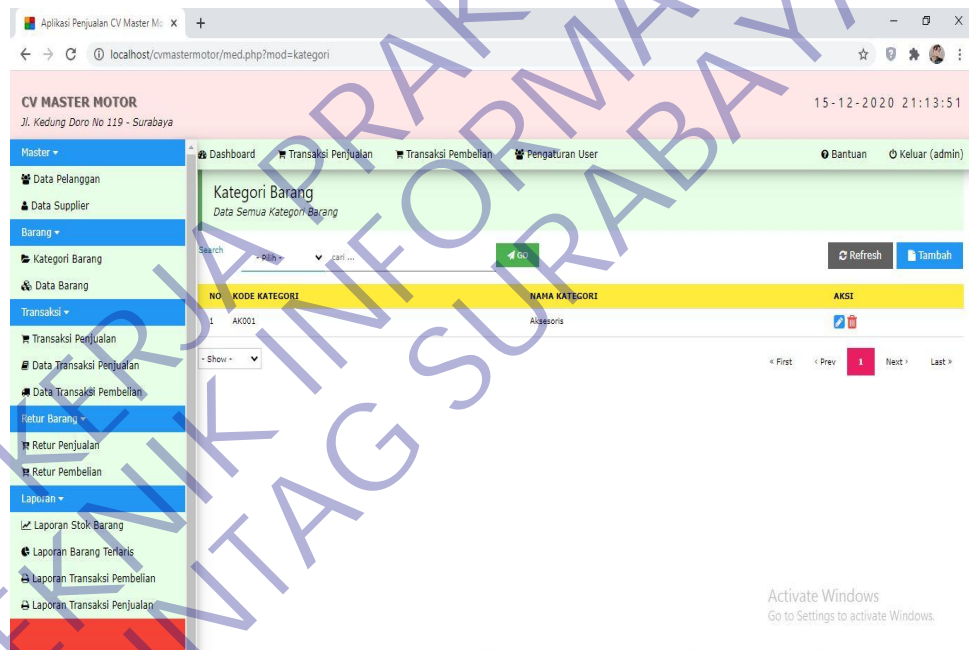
Aplikasi Penjualan CV Master Mo ×

localhost/cvmastermotor/med.php?mod=kategori

CV MASTER MOTOR
Jl. Kedung Doro No 119 - Surabaya

15-12-2020 21:13:51

Master ▾
Data Pelanggan
Data Supplier
Barang ▾
Kategori Barang
Data Barang
Transaksi ▾
Transaksi Penjualan
Data Transaksi Penjualan
Data Transaksi Pembelian
Retur Barang ▾
Retur Penjualan
Retur Pembelian
Laporan ▾
Laporan Stok Barang
Laporan Barang Terlaris
Laporan Transaksi Pembelian
Laporan Transaksi Penjualan

Dashboard Transaksi Penjualan Transaksi Pembelian Pengaturan User Bantuan Keluar (admin)

Kategori Barang
Data Semua Kategori Barang

Search - Pilih - cari ... GO Refresh Tambah

| NO | KODE KATEGORI | NAMA KATEGORI | AKSI |
|---|---|---|---|
| 1 | AK001 | Aksesoris | |

- Show -

« First ‹ Prev 1 Next › Last »

Activate Windows
Go to Settings to activate Windows.

STIKOM KERJA PRAKTEK INFORMATIKA SURABAYA UNTAG TEKNIK